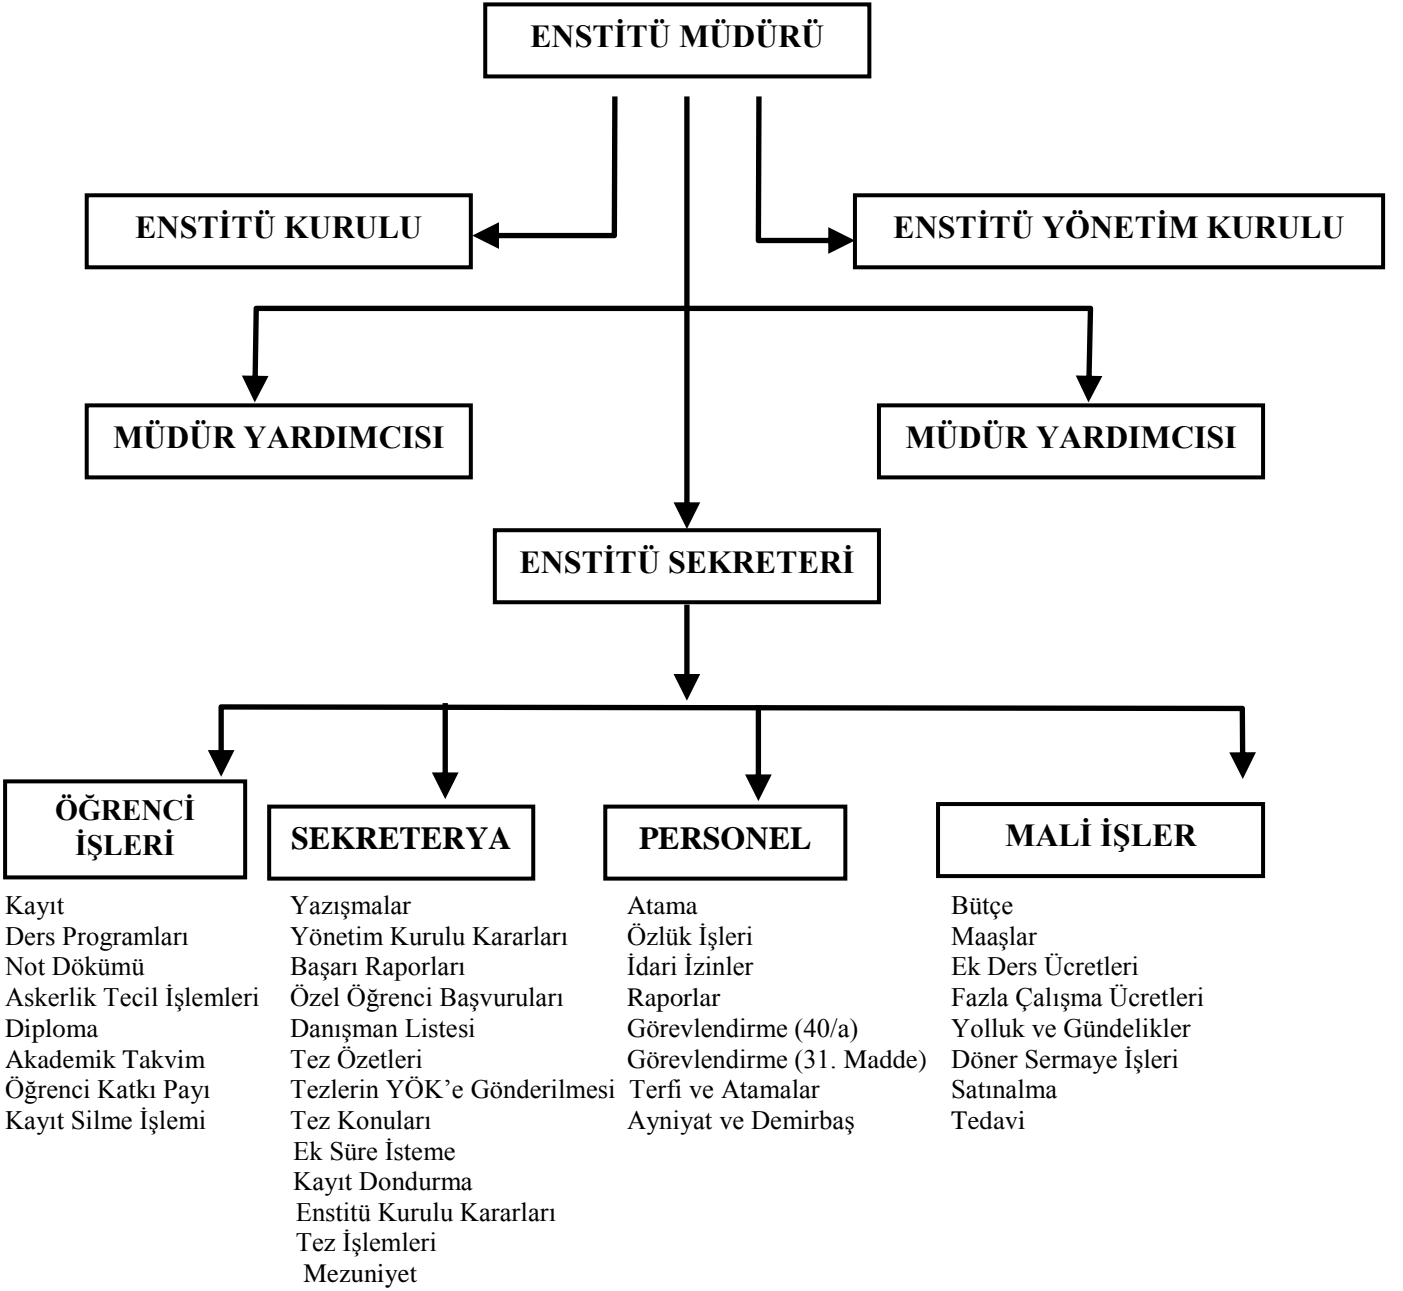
ENSTİTÜ MÜDÜRÜ

ENSTİTÜ KURULU

ENSTİTÜ YÖNETİM KURULU

MÜDÜR YARDIMCISI

MÜDÜR YARDIMCISI

ENSTİTÜ SEKRETERİ

ÖĞRENCİ İŞLERİ

Kayıt
Ders Programları
Not Dökümü
Askerlik Tecil İşlemleri
Diploma
Akademik Takvim
Öğrenci Katkı Payı
Kayıt Silme İşlemi

SEKRETERYA

Yazışmalar
Yönetim Kurulu Kararları
Başarı Raporları
Özel Öğrenci Başvuruları
Danışman Listesi
Tez Özetleri
Tezlerin YÖK'e Gönderilmesi
Tez Konuları
Ek Süre İsteme
Kayıt Dondurma
Enstitü Kurulu Kararları
Tez İşlemleri
Mezuniyet

PERSONEL

Atama
Özlük İşleri
İdari İzinler
Raporlar
Görevlendirme (40/a)
Görevlendirme (31. Madde)
Terfi ve Atamalar
Ayniyat ve Demirbaş

MALİ İŞLER

Bütçe
Maaşlar
Ek Ders Ücretleri
Fazla Çalışma Ücretleri
Yolluk ve Gündelikler
Döner Sermaye İşleri
Satınalma
Tedavi